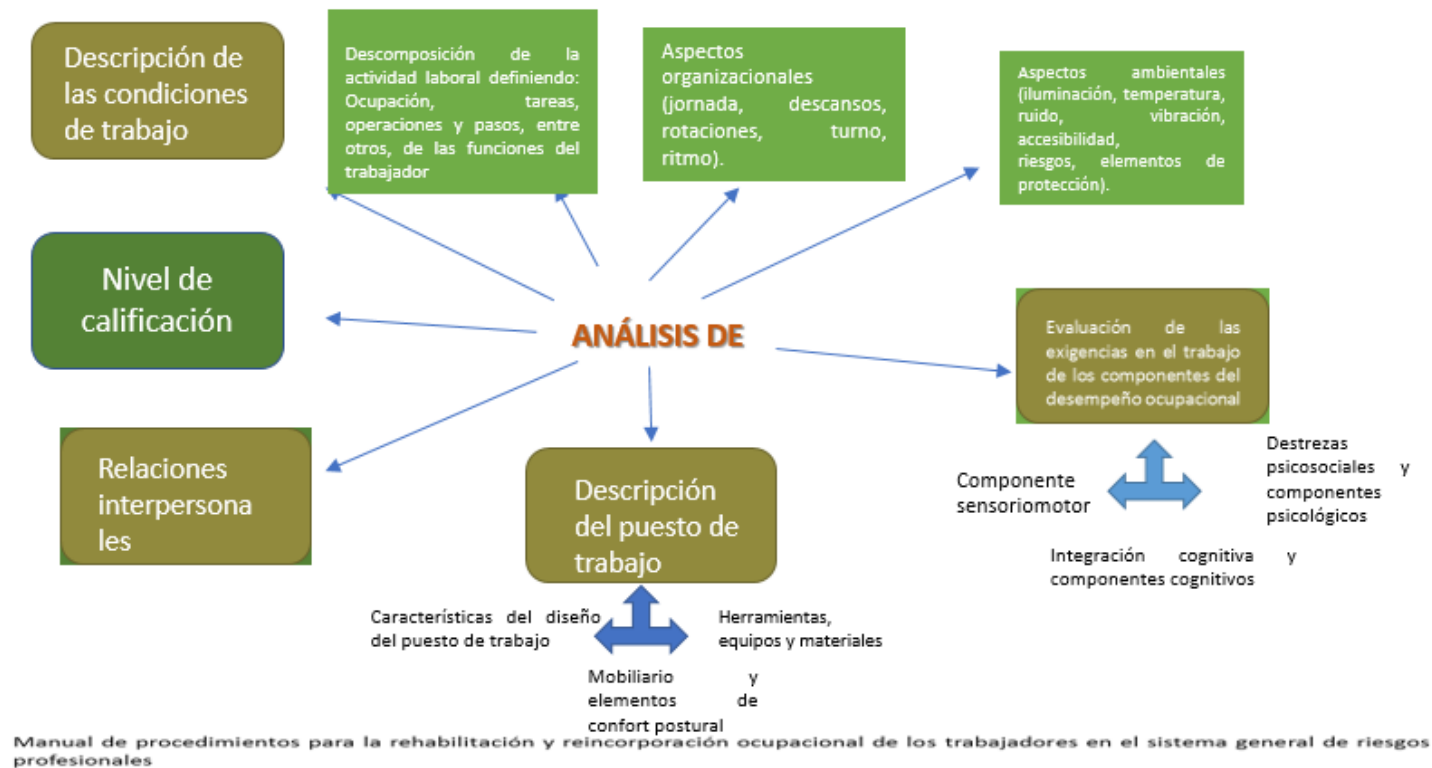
Descripción de las condiciones de trabajo

Descomposición de la actividad laboral definiendo: Ocupación, tareas, operaciones y pasos, entre otros, de las funciones del trabajador

Aspectos organizacionales (jornada, descansos, rotaciones, turno, ritmo).

Aspectos ambientales (iluminación, temperatura, ruido, vibración, accesibilidad, riesgos, elementos de protección).

Nivel de calificación

ANÁLISIS DE

Evaluación de las exigencias en el trabajo de los componentes del desempeño ocupacional

Componente sensoriomotor

Destrezas psicosociales y componentes psicológicos

Integración cognitiva y componentes cognitivos

Relaciones interpersonales

Descripción del puesto de trabajo

Características del diseño del puesto de trabajo

Herramientas, equipos y materiales

Mobiliario y elementos de confort postural

Manual de procedimientos para la rehabilitación y reincorporación ocupacional de los trabajadores en el sistema general de riesgos profesionales